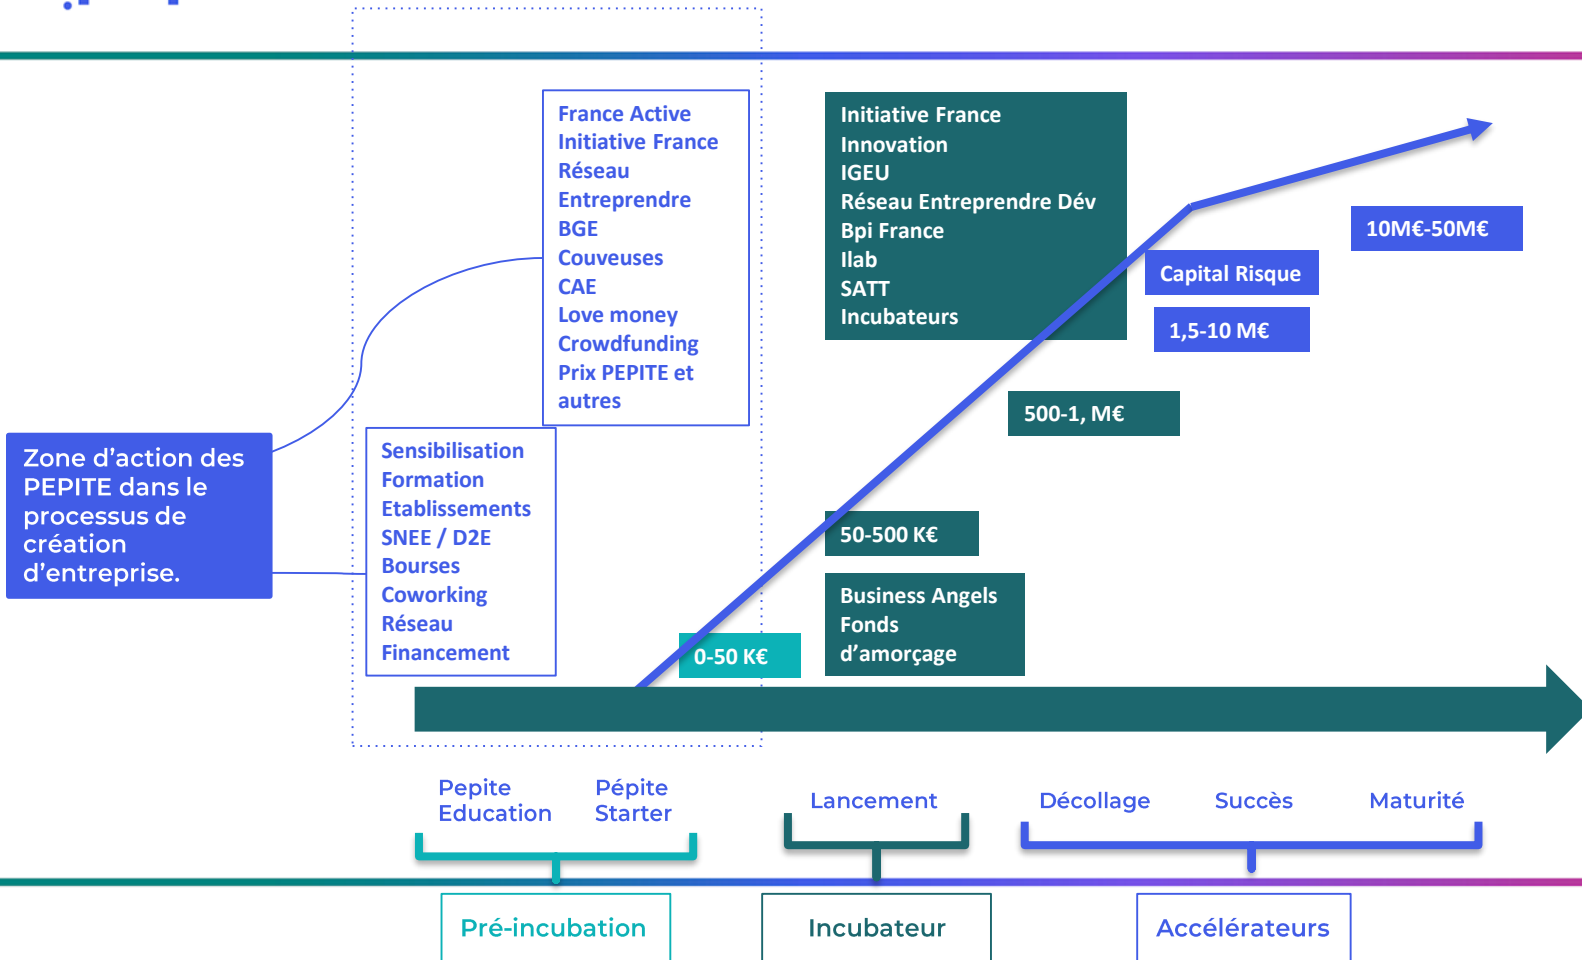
France Active
Initiative France
Réseau Entreprendre
BGE
Couveuses
CAE
Love money
Crowdfunding
Prix PEPITE et autres

Initiative France Innovation
IGEU
Réseau Entreprendre Dév
Bpi France
Ilab
SATT
Incubateurs

10M€-50M€

Capital Risque

1,5-10 M€

500-1, M€

Zone d'action des PEPITE dans le processus de création d'entreprise.

Sensibilisation
Formation
Etablissements
SNEE / D2E
Bourses
Coworking
Réseau
Financement

50-500 K€

Business Angels
Fonds d'amorçage

0-50 K€

Pepite Education

Pépite Starter

Lancement

Décollage

Succès

Maturité

Pré-incubation

Incubateur

Accélérateurs